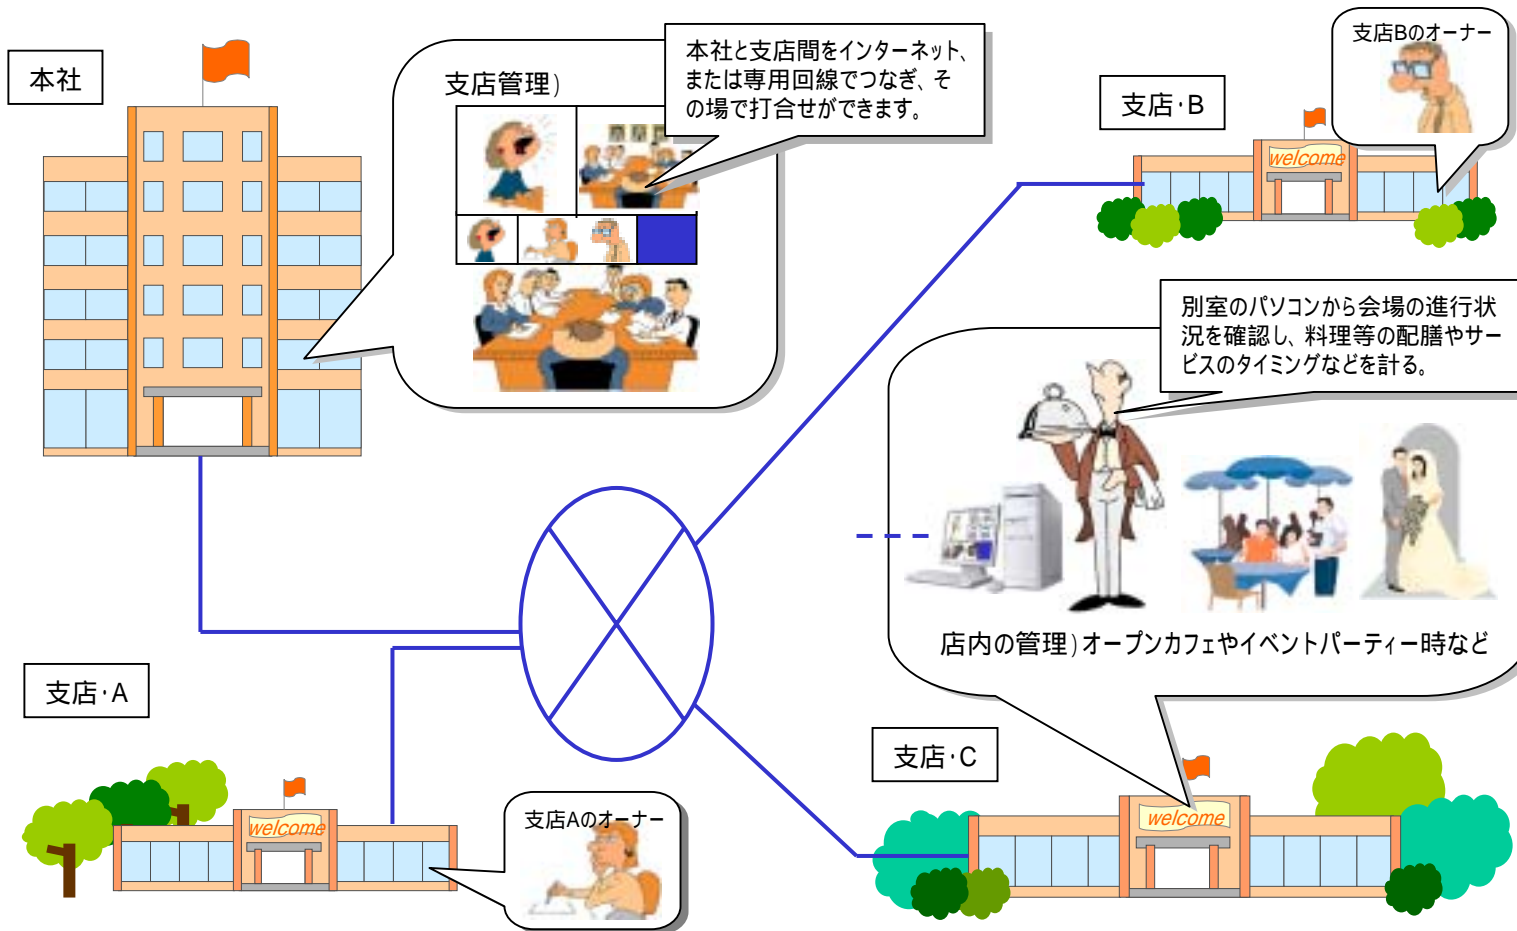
本社

支店管理）

本社と支店間をインターネット、または専用回線でつなぎ、その場で打合せができます。

支店Bのオーナー

支店·B

welcome

別室のパソコンから会場の進行状況を確認し、料理等の配膳やサービスのタイミングなどを計る。

店内の管理）オープンカフェやイベントパーティー時など

支店·A

welcome

支店Aのオーナー

支店·C

welcome